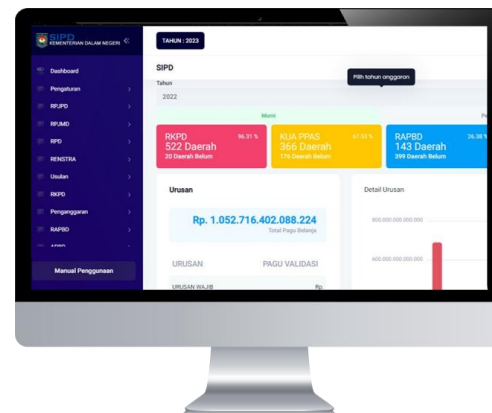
SIPD
KEMENTERIAN DALAM NEGERI

Dashboard
Pengaturan
RPJPD
RPJMD
RPD
RENSTRA
Usulan
RKPD
Penganggaran
RAPBD
APBD

Manual Penggunaan

TAHUN : 2023

SIPD

Tahun
2022

Pilih tahun anggaran

Murni

RKPD 96.31 %
522 Daerah
20 Daerah Belum

KUA PPAS 67.93 %
366 Daerah
176 Daerah Belum

RAPBD 26.38 %
143 Daerah
399 Daerah Belum

Urusan

Rp. 1.052.716.402.088.224
Total Pagu Belanja

URUSAN
PAGU VALIDASI
URUSAN WAJIB
Rp

Detail Urusan
800.000.000.000.000
600.000.000.000.000